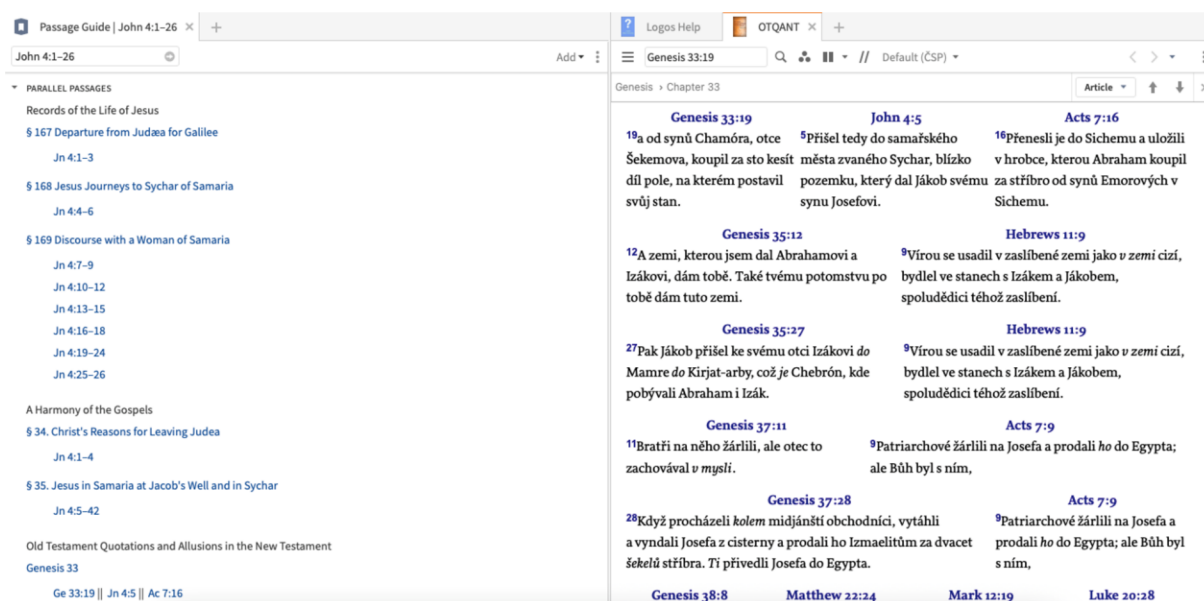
Passage Guide | John 4:1–26 × +

John 4:1–26

Add ▾

PARALLEL PASSAGES

Records of the Life of Jesus

§ 167 Departure from Judæa for Galilee

Jn 4:1–3

§ 168 Jesus Journeys to Sychar of Samaria

Jn 4:4–6

§ 169 Discourse with a Woman of Samaria

Jn 4:7–9

Jn 4:10–12

Jn 4:13–15

Jn 4:16–18

Jn 4:19–24

Jn 4:25–26

A Harmony of the Gospels

§ 34. Christ's Reasons for Leaving Judea

Jn 4:1–4

§ 35. Jesus in Samaria at Jacob's Well and in Sychar

Jn 4:5–42

Old Testament Quotations and Allusions in the New Testament

Genesis 33

Ge 33:19 || Jn 4:5 || Ac 7:16

Logos Help

OTQANT × +

Genesis 33:19

Default (ČSP)

Genesis › Chapter 33

Article

| Genesis 33:19 | John 4:5 | Acts 7:16 |
|---|---|---|
| $^{19}$a od synů Chamóra, otce Šekemova, koupil za sto kesít díl pole, na kterém postavil svůj stan. | $^{5}$Přišel tedy do samařského města zvaného Sychar, blízko pozemku, který dal Jákob svému synu Josefovi. | $^{16}$Přenesli je do Sichemu a uložili v hrobce, kterou Abraham koupil za stříbro od synů Emorových v Sichemu. |

| Genesis 35:12 | Hebrews 11:9 |
|---|---|
| $^{12}$A zemi, kterou jsem dal Abrahamovi a Izákovi, dám tobě. Také tvému potomstvu po tobě dám tuto zemi. | $^{9}$Vírou se usadil v zaslíbené zemi jako v zemi cizí, bydlel ve stanech s Izákem a Jákobem, spoluděděci téhož zaslíbení. |

| Genesis 35:27 | Hebrews 11:9 |
|---|---|
| $^{27}$Pak Jákob přišel ke svému otci Izákovi do Mamre do Kirjat-arby, což je Chebrón, kde pobývali Abraham i Izák. | $^{9}$Vírou se usadil v zaslíbené zemi jako v zemi cizí, bydlel ve stanech s Izákem a Jákobem, spoluděděci téhož zaslíbení. |

| Genesis 37:11 | Acts 7:9 |
|---|---|
| $^{11}$Bratři na něho žárlili, ale otec to zachovával v mysli. | $^{9}$Patriarchové žárlili na Josefa a prodali ho do Egypta; ale Bůh byl s ním, |

| Genesis 37:28 | Acts 7:9 |
|---|---|
| $^{28}$Když procházeli kolem midjánští obchodníci, vytáhli a vyndali Josefa z cisterny a prodali ho Izmaelitům za dvacet šekelů stříbra. Ti přivedli Josefa do Egypta. | $^{9}$Patriarchové žárlili na Josefa a prodali ho do Egypta; ale Bůh byl s ním, |

Genesis 38:8 Matthew 22:24 Mark 12:19 Luke 20:28